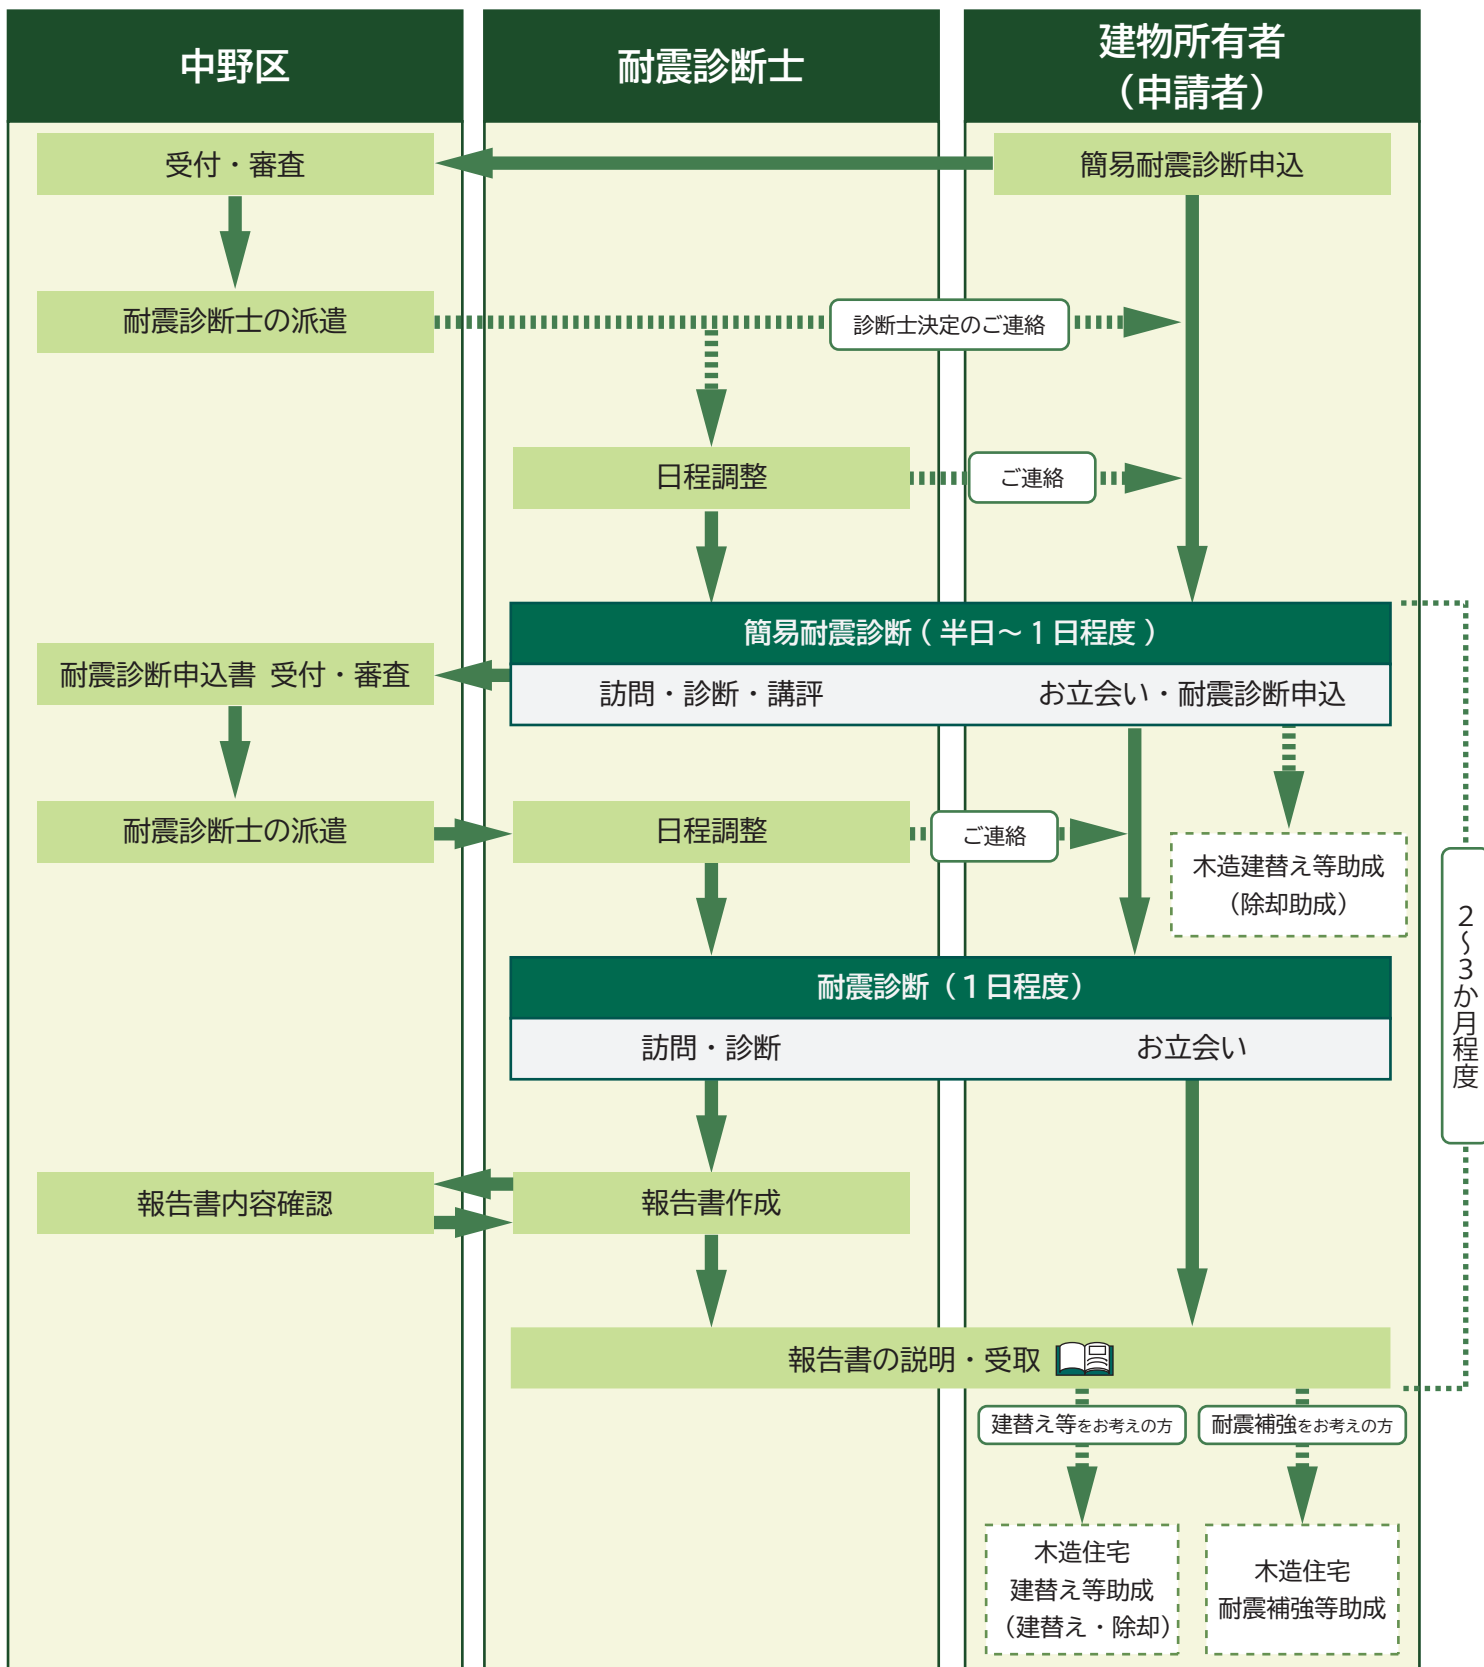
中野区

耐震診断士

建物所有者（申請者）

受付・審査

簡易耐震診断申込

耐震診断士の派遣

診断士決定のご連絡

日程調整

ご連絡

簡易耐震診断（半日～1日程度）

訪問・診断・講評

お立会い・耐震診断申込

耐震診断申込書 受付・審査

耐震診断士の派遣

日程調整

ご連絡

木造建替え等助成（除却助成）

2～3か月程度

耐震診断（1日程度）

訪問・診断

お立会い

報告書内容確認

報告書作成

報告書の説明・受取

建替え等をお考えの方

耐震補強をお考えの方

木造住宅
建替え等助成
（建替え・除却）

木造住宅
耐震補強等助成